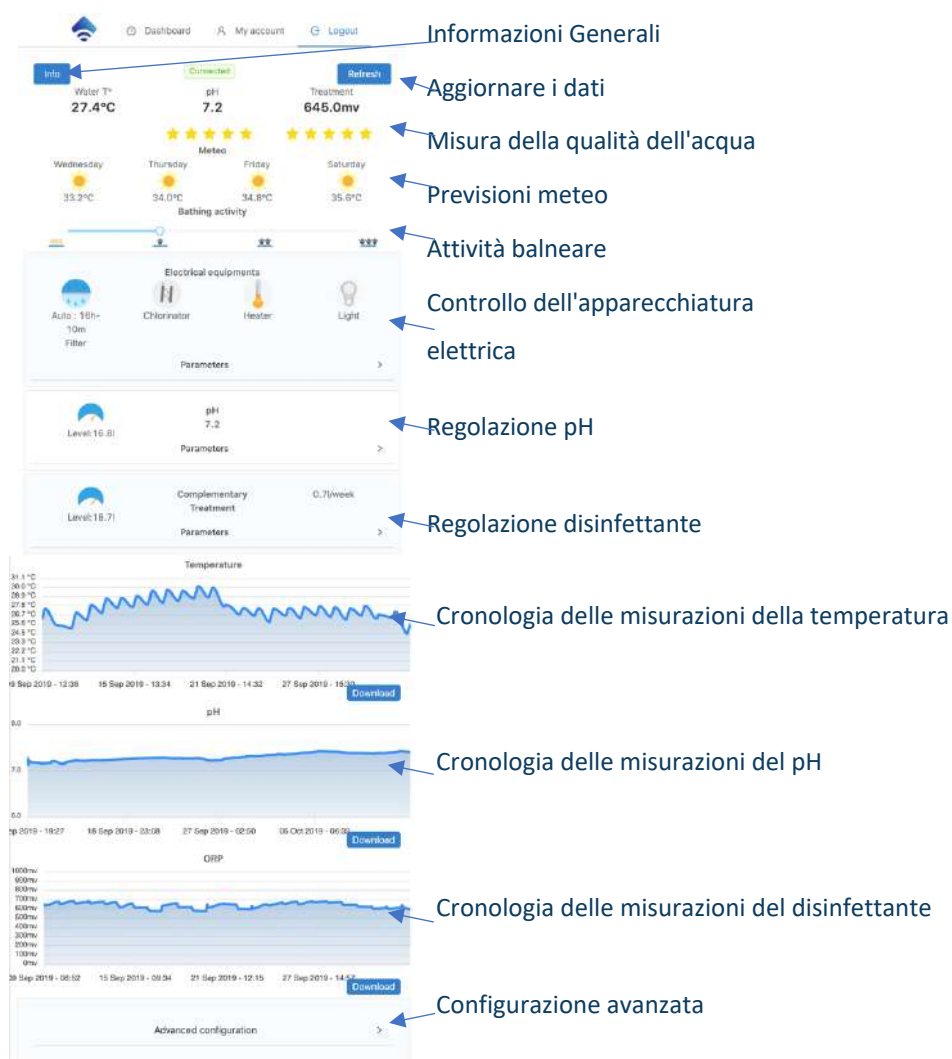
Dashboard My account Logout

Informazioni Generali

Info Connected Refresh

Aggiornare i dati

Water T° 27.4°C pH 7.2 Treatment 645.0mv

Misura della qualità dell'acqua

Meteo

Wednesday 33.2°C Thursday 34.0°C Friday 34.8°C Saturday 35.8°C

Previsioni meteo

Bathing activity

Attività balneare

Electrical equipments

Auto : 16h-10m Filter Chlorinator Heater Light

Controllo dell'apparecchiatura elettrica

Parameters >

pH 7.2

Level:16.8l

Parameters >

Regolazione pH

Level:18.7l Complementary Treatment 0.7l/week

Parameters >

Regolazione disinfettante

Temperature

31.1°C 30.0°C 28.9°C 27.8°C 26.7°C 25.6°C 24.5°C 23.3°C 22.2°C 21.1°C 20.0°C

9 Sep 2019 - 12:38 15 Sep 2019 - 13:34 21 Sep 2019 - 14:32 27 Sep 2019 - 15:30

Download

Cronologia delle misurazioni della temperatura

pH

8.0 7.0 6.0

Sep 2019 - 19:27 16 Sep 2019 - 23:08 27 Sep 2019 - 02:50 06 Oct 2019 - 06:33

Download

Cronologia delle misurazioni del pH

ORP

1000mv 900mv 800mv 700mv 600mv 500mv 400mv 300mv 200mv 100mv 0mv

9 Sep 2019 - 08:52 15 Sep 2019 - 09:34 21 Sep 2019 - 12:15 27 Sep 2019 - 14:57

Download

Cronologia delle misurazioni del disinfettante

Configurazione avanzata

Advanced configuration >